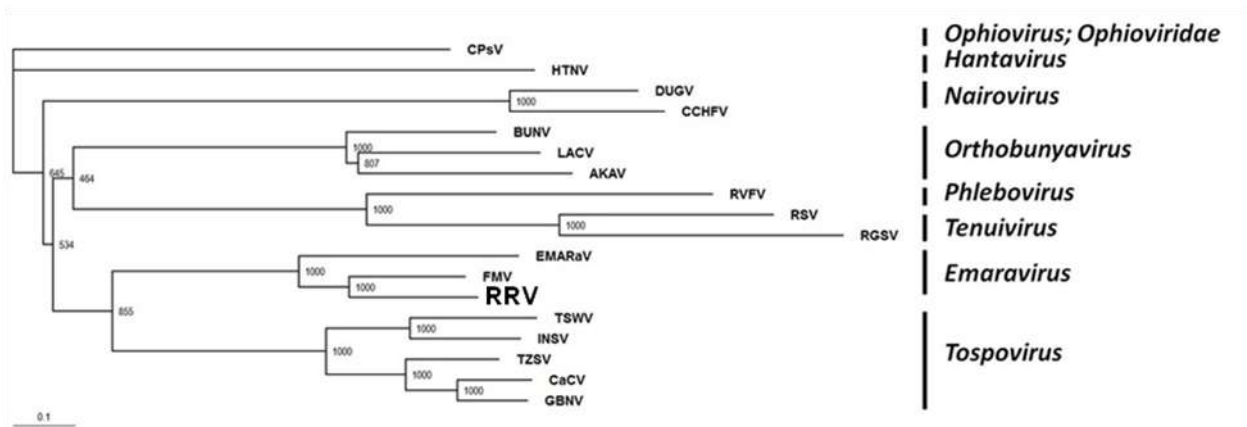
CPsV
HTNV
DUGV
1000
CCHFV
BUNV
1000
LACV
807
AKAV
645
464
RVFV
1000
RSV
1000
RGSV
534
EMARaV
1000
FMV
1000
RRV
855
TSWV
1000
INSV
1000
TZSV
1000
CaCV
1000
GBNV
0.1

Ophiovirus; Ophioviridae
Hantavirus
Nairovirus
Orthobunyavirus
Phlebovirus
Tenuivirus
Emaravirus
Tospovirus